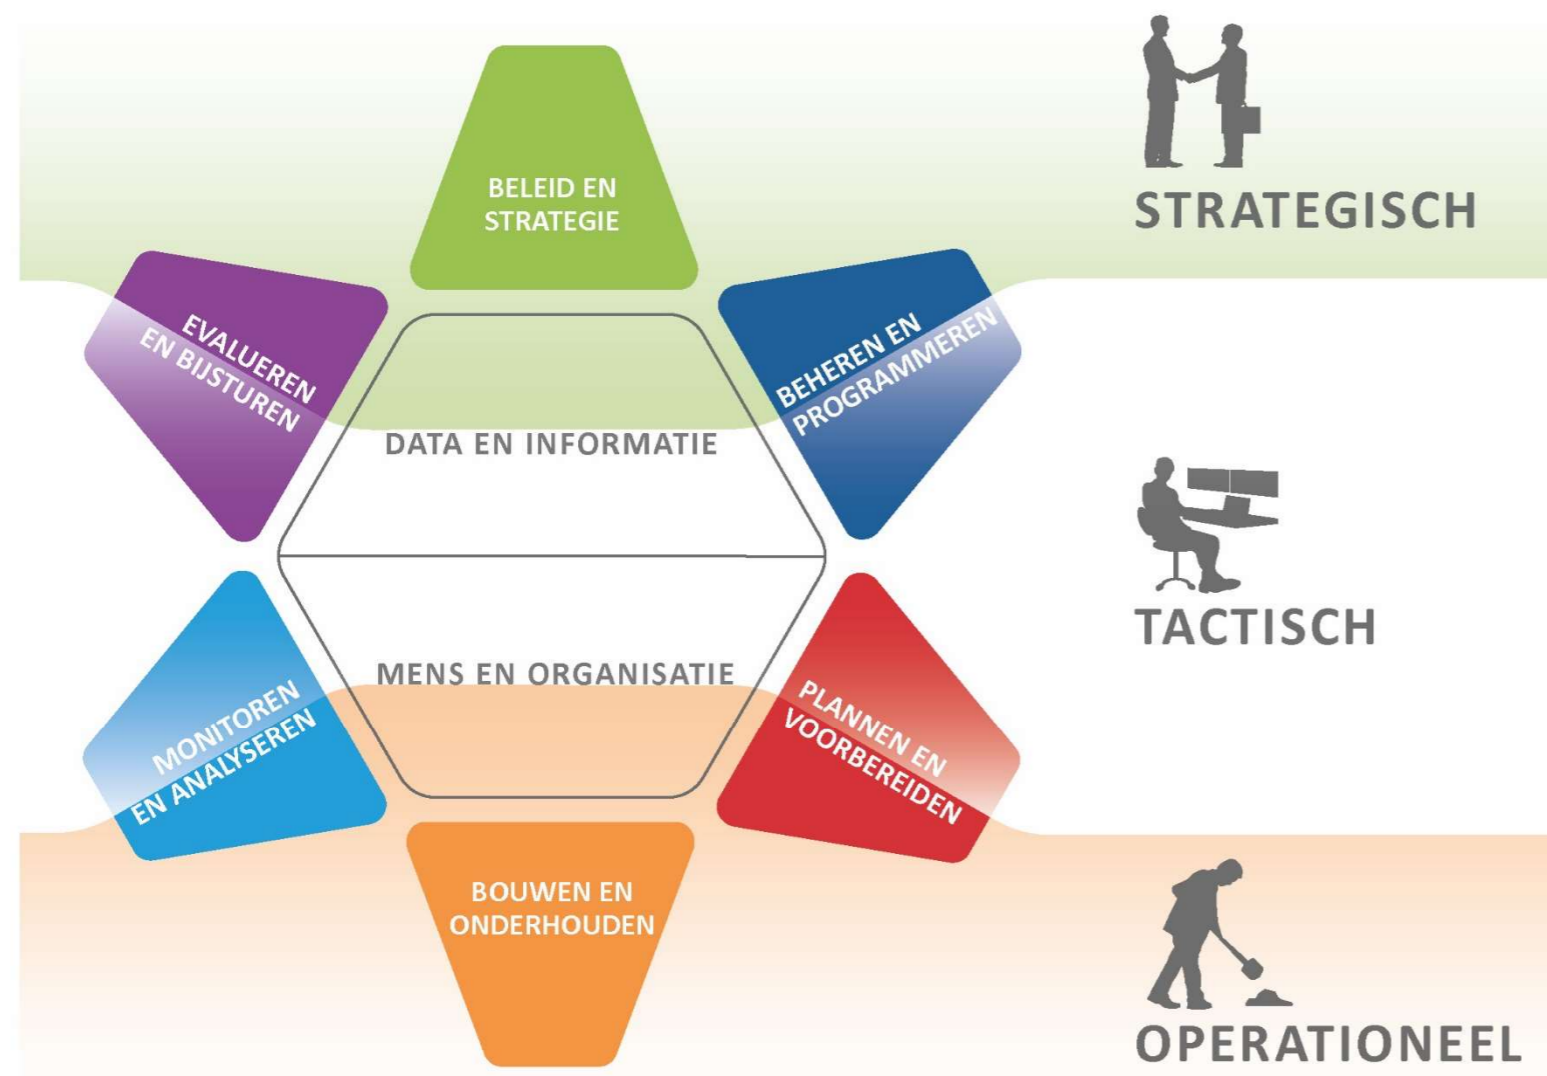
BELEID EN STRATEGIE

STRATEGISCH

EVALUEREN EN BIJSTUREN

BEHEREN EN PROGRAMMEREN

DATA EN INFORMATIE

TACTISCH

MENS EN ORGANISATIE

MONITOREN EN ANALYSEREN

PLANNEN EN VOORBEREIDEN

BOUWEN EN ONDERHOUDEN

OPERATIONEEL